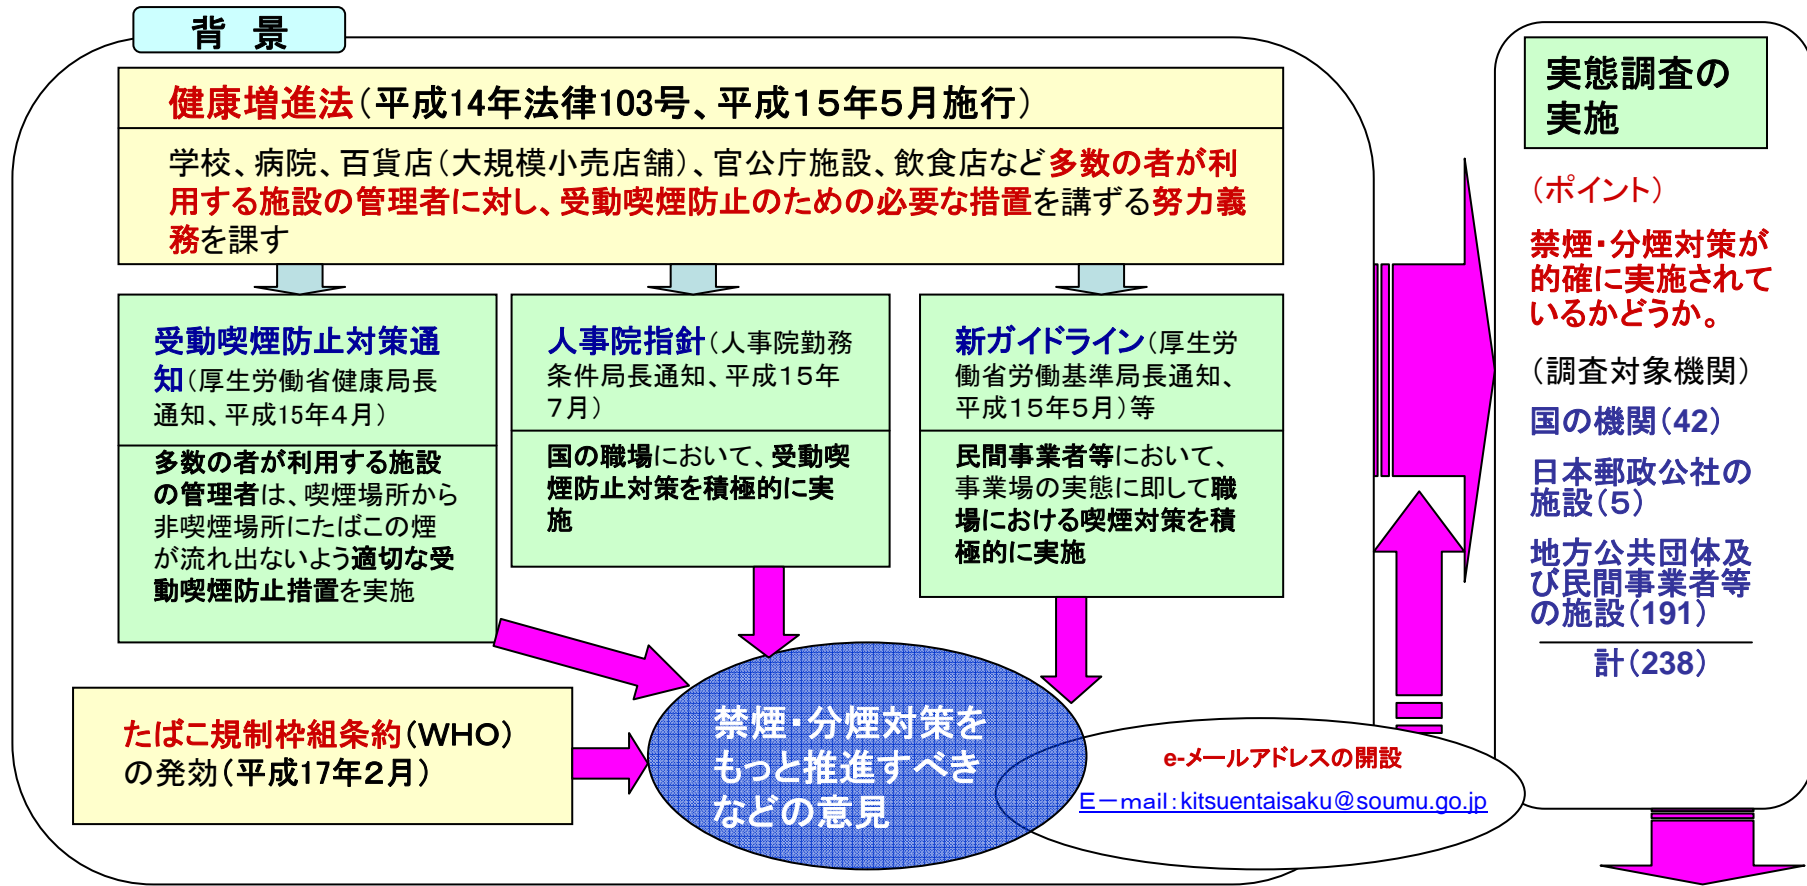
背　景

健康増進法（平成14年法律103号、平成15年5月施行）

学校、病院、百貨店（大規模小売店舗）、官公庁施設、飲食店など多数の者が利用する施設の管理者に対し、受動喫煙防止のための必要な措置を講ずる努力義務を課す

受動喫煙防止対策通知（厚生労働省健康局長通知、平成15年4月）

多数の者が利用する施設の管理者は、喫煙場所から非喫煙場所にたばこの煙が流れ出ないよう適切な受動喫煙防止措置を実施

人事院指針（人事院勤務条件局長通知、平成15年7月）

国の職場において、受動喫煙防止対策を積極的に実施

新ガイドライン（厚生労働省労働基準局長通知、平成15年5月）等

民間事業等において、事業場の実態に即して職場における喫煙対策を積極的に実施

たばこ規制枠組条約（WHO）の発効（平成17年2月）

禁煙・分煙対策をもっと推進すべきなどの意見

e-メールアドレスの開設

Eーmail：kitsuentaisaku@soumu.go.jp

実態調査の実施

（ポイント）

禁煙・分煙対策が的確に実施されているかどうか。

（調査対象機関）

国の機関（42）

日本郵政公社の施設（5）

地方公共団体及び民間事業者等の施設（191）

計（238）